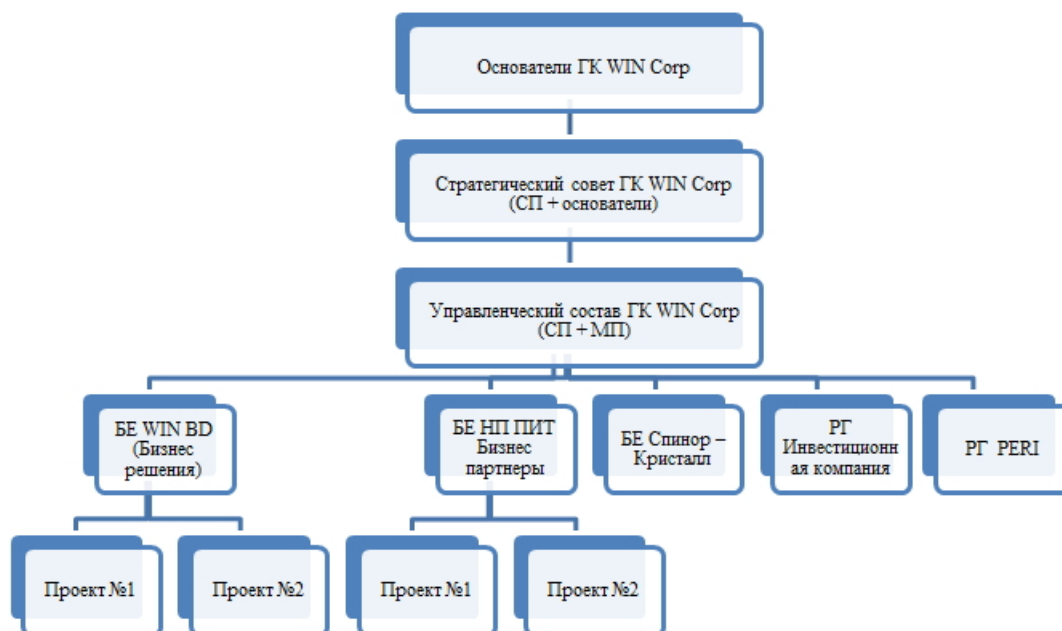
Основатели ГК WIN Corp

Стратегический совет ГК WIN Corp (СП + основатели)

Управленческий состав ГК WIN Corp (СП + МП)

БЕ WIN BD (Бизнес решения)

БЕ НП ПИТ Бизнес партнеры

БЕ Спинор – Кристалл

РГ Инвестиционн ая компания

РГ PERI

Проект №1

Проект №2

Проект №1

Проект №2